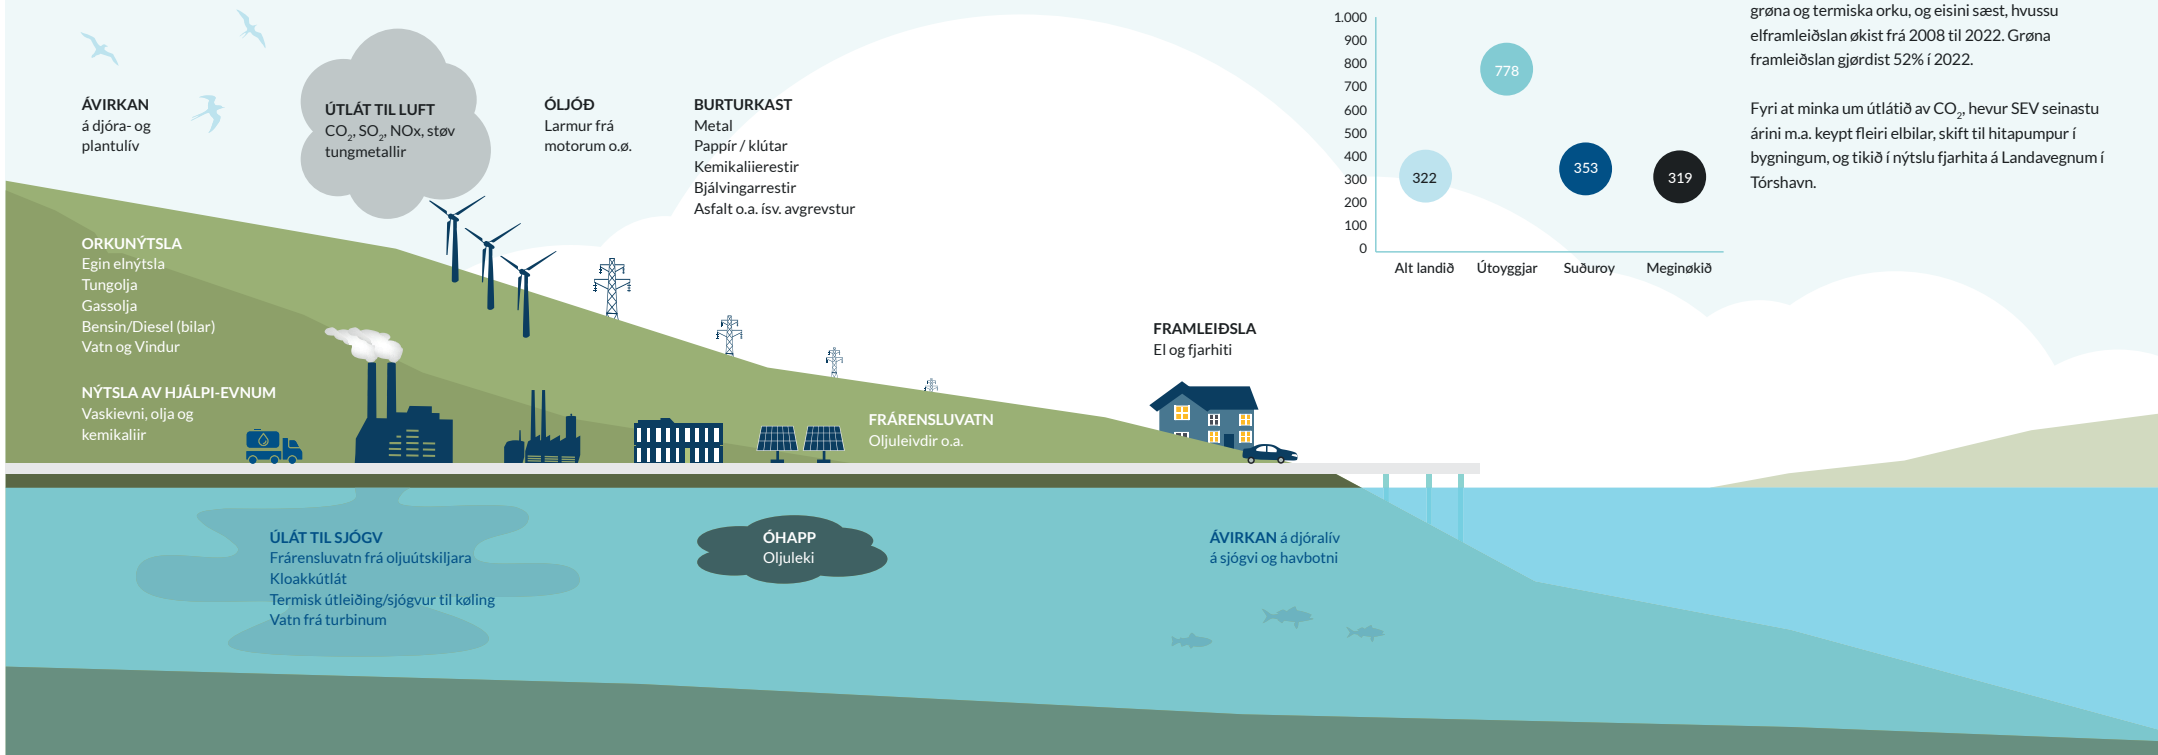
ÁVIRKAN
á djóra- og plantulív

ÚTLÁT TIL LUFT
$CO_2$, $SO_2$, NOx, støv tungmetallir

ÓLJÓÐ
Larmur frá motorum o.ø.

BURTURKAST
Metal
Pappír / klútar
Kemikalieerestir
Bjálvingarrestir
Asfalt o.a. ísv. avgrevstur

1.000
900
800
700
600
500
400
300
200
100
0

778
322
353
319

Alt landið
Útoyggjar
Suðuroy
Meginøkið

grøna og termiska orku, og eisini sæst, hvussu elframleiðslan økist frá 2008 til 2022. Grøna framleiðslan gjørdist 52% í 2022.

Fyri at minka um útlátið av $CO_2$, hevur SEV seinastu árini m.a. keypt fleiri elbilar, skift til hitapumpur í bygningum, og tikið í nýtslu fjarhita á Landavegnum í Tórshavn.

ORKUNÝTSLA
Egin elnýtsla
Tungolja
Gassolja
Bensin/Diesel (bilar)
Vatn og Vindur

NÝTSLA AV HJÁLPI-EVNUM
Vaskievni, olja og kemikaliir

FRAMLEIÐSLA
El og fjarhiti

FRÁRENSLUVATN
Oljuleivdir o.a.

ÚLÁT TIL SJÓGV
Frárensluvatn frá oljuútskiljara
Kloakkútlát
Termisk útleiðing/sjógvur til køling
Vatn frá turbinum

ÓHAPP
Oljuleki

ÁVIRKAN á djóralív á sjógvi og havbotni